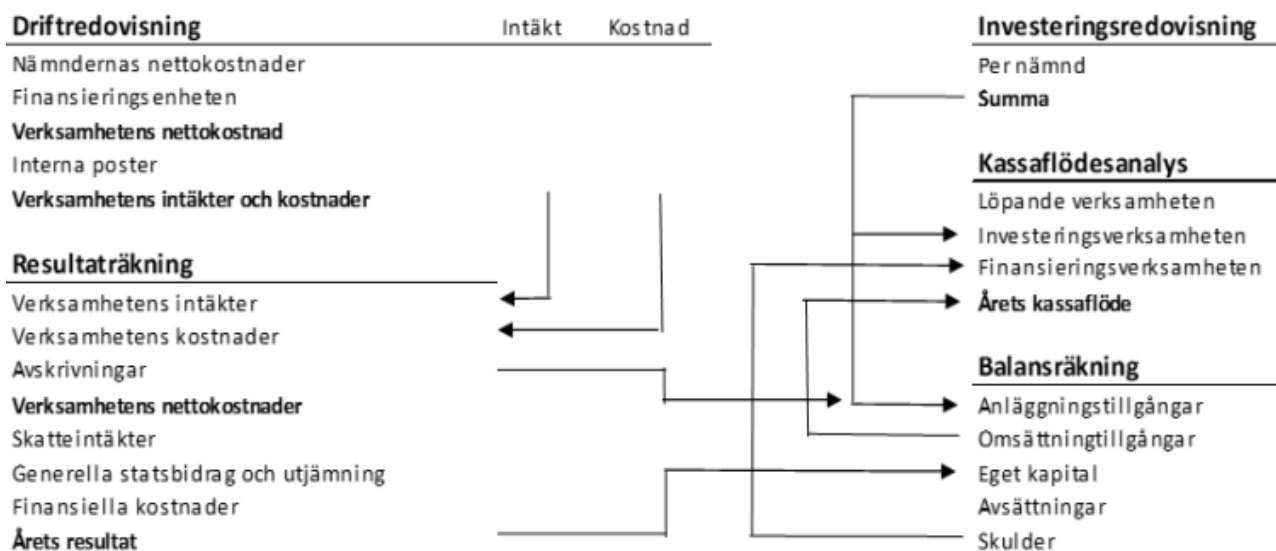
Driftredovisning Intäkt Kostnad
Nämndernas nettokostnader
Finansieringsenheten
Verksamhetens nettokostnad
Interna poster
Verksamhetens intäkter och kostnader

Resultaträkning
Verksamhetens intäkter
Verksamhetens kostnader
Avskrivningar
Verksamhetens nettokostnader
Skatteintäkter
Generella statsbidrag och utjämning
Finansiella kostnader
Årets resultat

Investeringsredovisning
Per nämnd
Summa

Kassaflödesanalys
Löpande verksamheten
Investeringsverksamheten
Finansieringsverksamheten
Årets kassaflöde

Balansräkning
Anläggningstillgångar
Omsättningtillgångar
Eget kapital
Avsättningar
Skulder